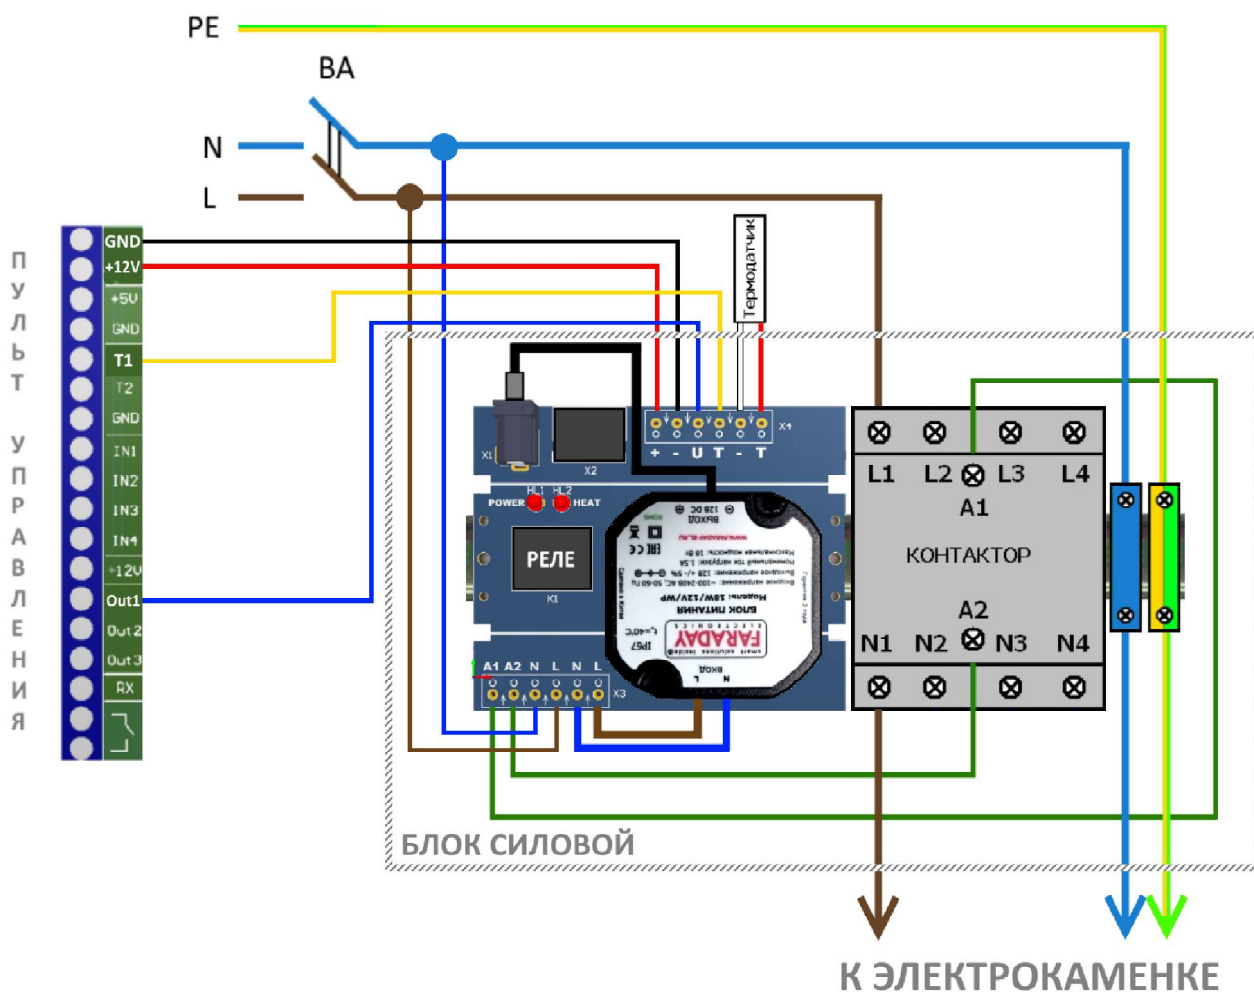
PE

ВА

N

L

П
У
Л
Ь
Т

У
П
Р
А
В
Л
Е
Н
И
Я

GND
+12V
+5V
GND
T1
T2
GND
IN1
IN2
IN3
IN4
+12V
Out1
Out2
Out3
RX

Термодатчик

X1
X2
X4
+ - U T - T

POWER HL1 HL2 HEAT

РЕЛЕ

K1

A1 A2 N L N L
X3

FARADAY
БЛОК ПИТАНИЯ
Модель: 18W/12V/WP
ВЫХОД
ВХОД
IP67

L1 L2 L3 L4
A1
КОНТАКТОР
A2
N1 N2 N3 N4

БЛОК СИЛОВОЙ

К ЭЛЕКТРОКАМЕНКЕ